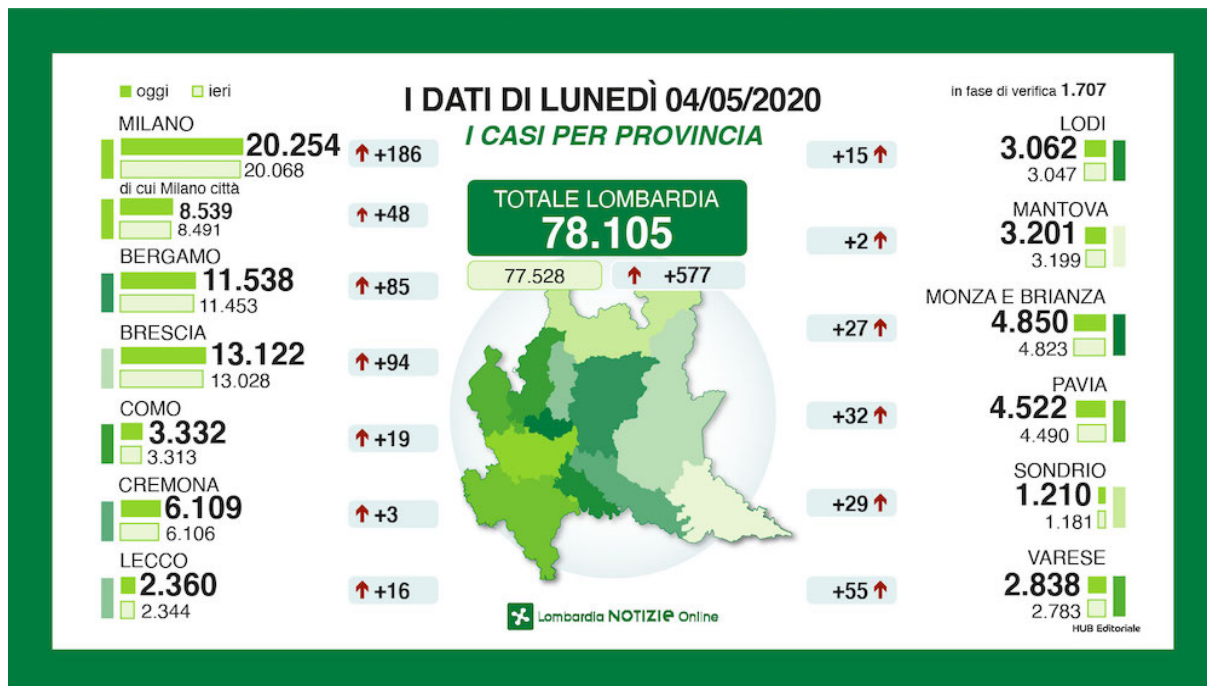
oggi ieri

I DATI DI LUNEDÌ 04/05/2020

I CASI PER PROVINCIA

in fase di verifica 1.707

MILANO
20.254
20.068
+186

di cui Milano città
8.539
8.491
+48

BERGAMO
11.538
11.453
+85

BRESCIA
13.122
13.028
+94

COMO
3.332
3.313
+19

CREMONA
6.109
6.106
+3

LECCO
2.360
2.344
+16

TOTALE LOMBARDIA
78.105
77.528
+577

LODI
3.062
3.047
+15

MANTOVA
3.201
3.199
+2

MONZA E BRIANZA
4.850
4.823
+27

PAVIA
4.522
4.490
+32

SONDRIO
1.210
1.181
+29

VARESE
2.838
2.783
+55

Lombardia NOTIZIE Online

HUB Editoriale